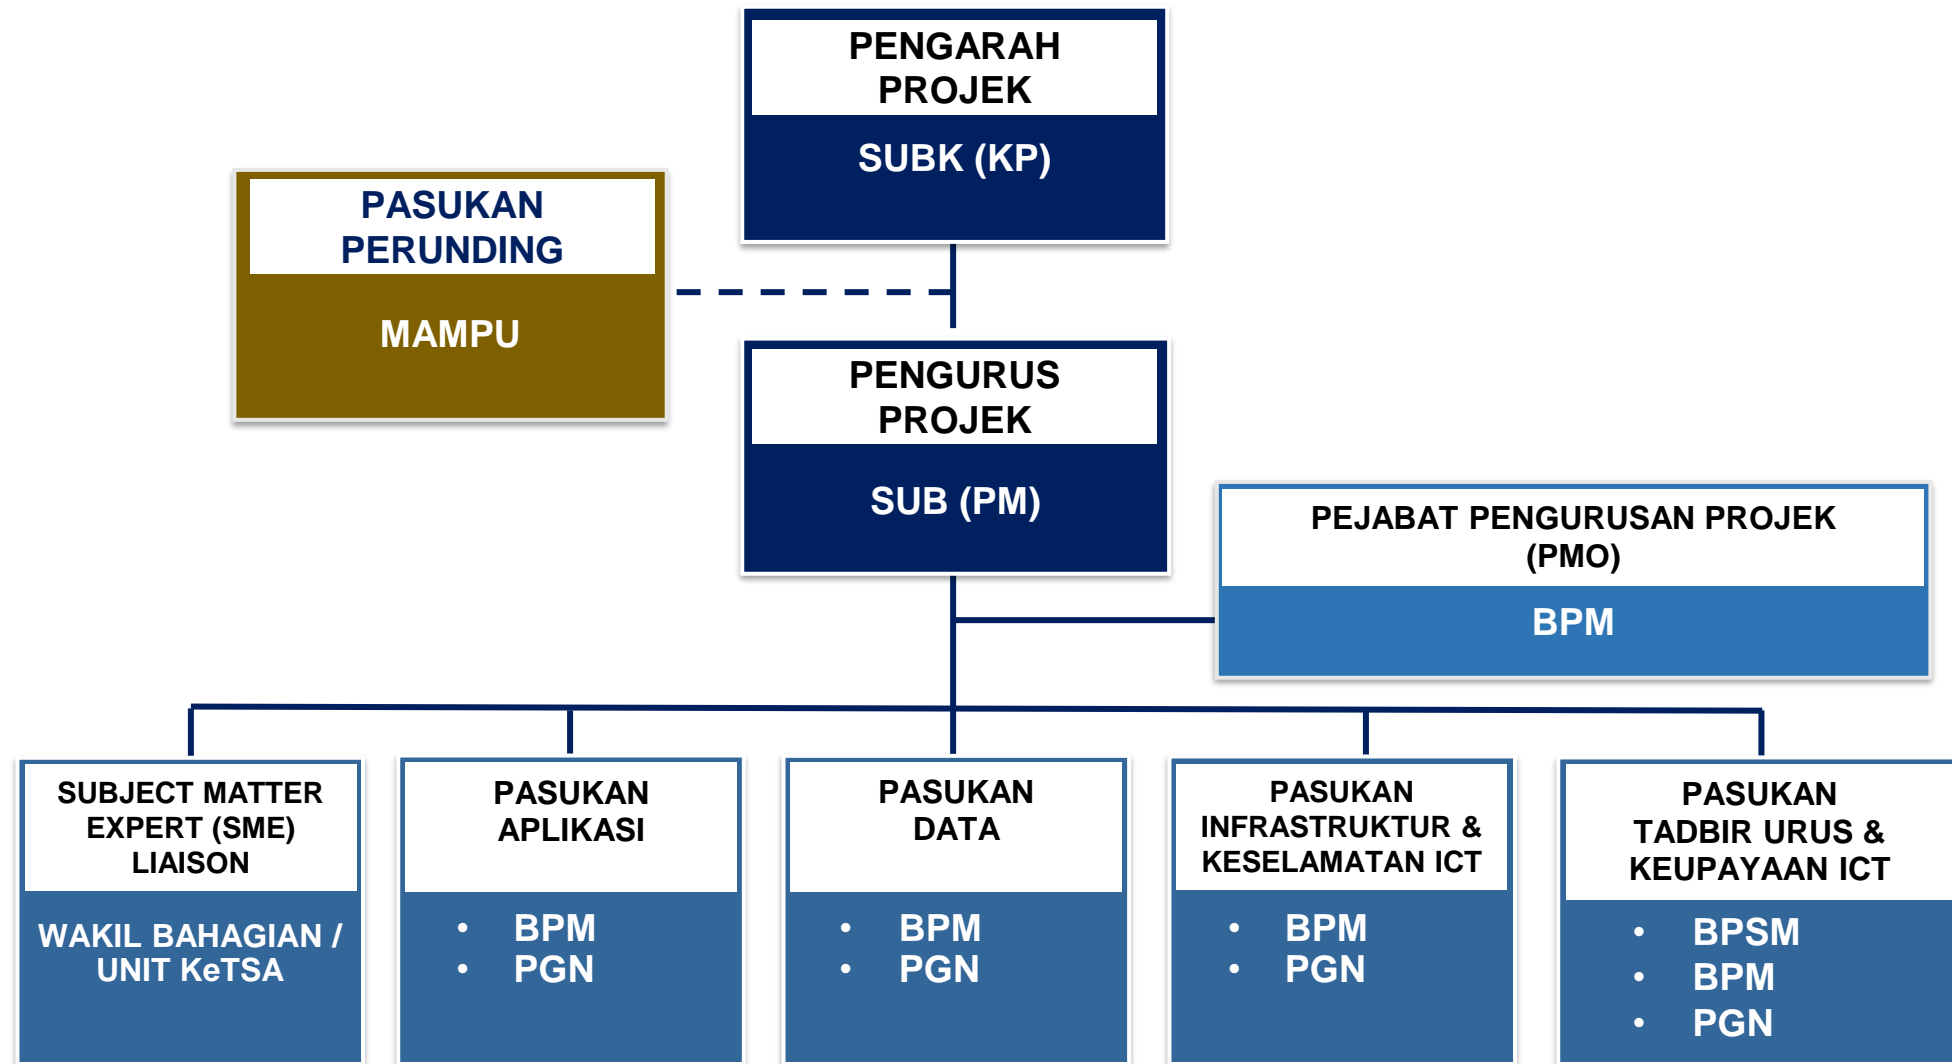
PENGARAH PROJEK
SUBK (KP)

PASUKAN PERUNDING
MAMPU

PENGURUS PROJEK
SUB (PM)

PEJABAT PENGURUSAN PROJEK (PMO)
BPM

SUBJECT MATTER EXPERT (SME) LIAISON
WAKIL BAHAGIAN / UNIT KeTSA

PASUKAN APLIKASI
• BPM
• PGN

PASUKAN DATA
• BPM
• PGN

PASUKAN INFRASTRUKTUR & KESELAMATAN ICT
• BPM
• PGN

PASUKAN TADBIR URUS & KEUPAYAAN ICT
• BPSM
• BPM
• PGN